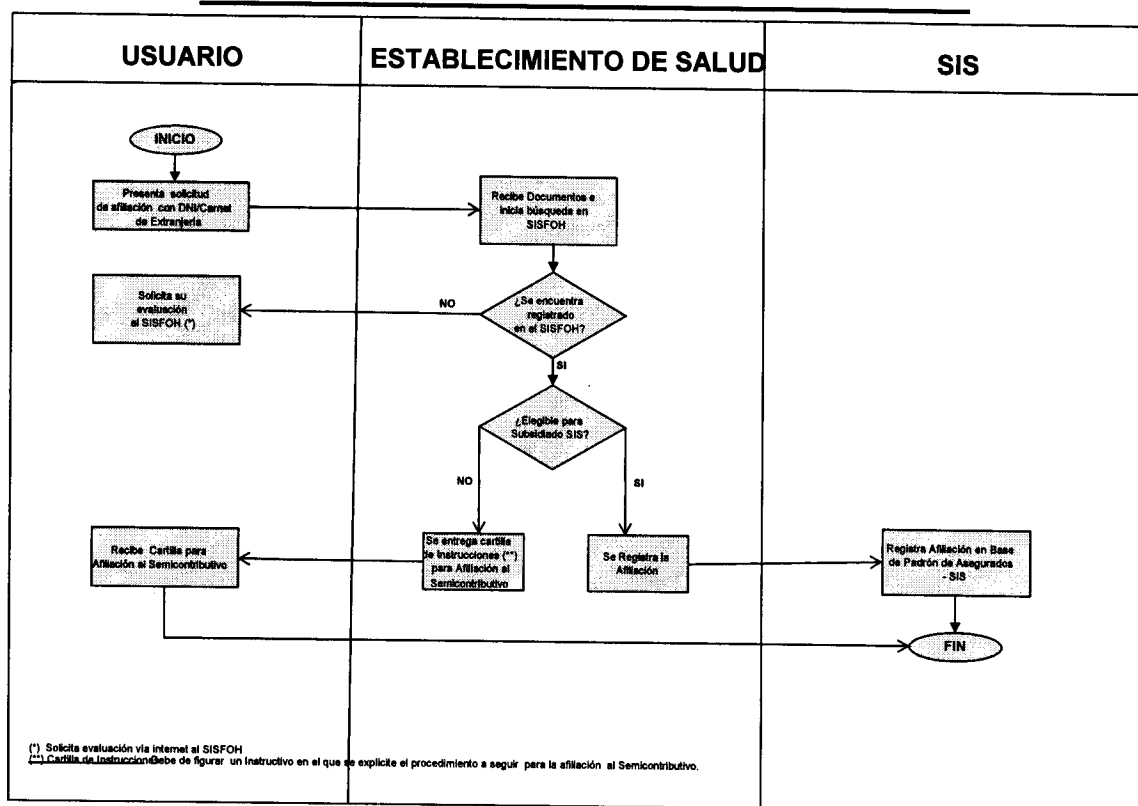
USUARIO

ESTABLECIMIENTO DE SALUD

SIS

INICIO

Presenta solicitud de afiliación con DNI/Carnet de Extranjería

Recibe Documentos e inicia búsqueda en SISFOH

Solicita su evaluación al SISFOH (*)

NO

¿Se encuentra registrado en el SISFOH?

SI

¿Elegible para Subsidiado SIS?

NO

SI

Recibe Cartilla para Afiliación al Semicontributivo

Se entrega cartilla de Instrucciones (**) para Afiliación al Semicontributivo

Se Registra la Afiliación

Registra Afiliación en Base de Padrón de Asegurados - SIS

FIN

(*) Solicita evaluación vía internet al SISFOH
(**) Cartilla de Instrucciones: Debe de figurar un Instructivo en el que se explicite el procedimiento a seguir para la afiliación al Semicontributivo.